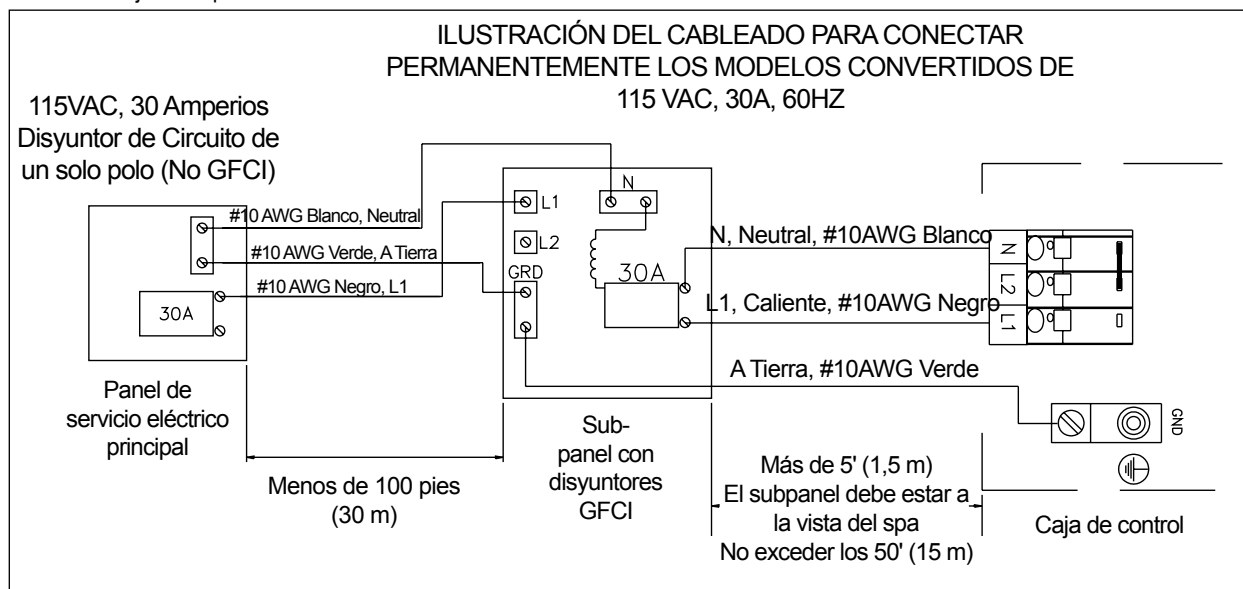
ILUSTRACIÓN DEL CABLEADO PARA CONECTAR PERMANENTEMENTE LOS MODELOS CONVERTIDOS DE 115 VAC, 30A, 60HZ

115VAC, 30 Amperios Disyuntor de Circuito de un solo polo (No GFCI)

#10 AWG Blanco, Neutral

#10 AWG Verde, A Tierra

#10 AWG Negro, L1

30A

L1

N

L2

GRD

30A

N, Neutral, #10AWG Blanco

L1, Caliente, #10AWG Negro

A Tierra, #10AWG Verde

N

L2

L1

GND

Panel de servicio eléctrico principal

Menos de 100 pies (30 m)

Sub-panel con disyuntores GFCI

Más de 5' (1,5 m) El subpanel debe estar a la vista del spa No exceder los 50' (15 m)

Caja de control